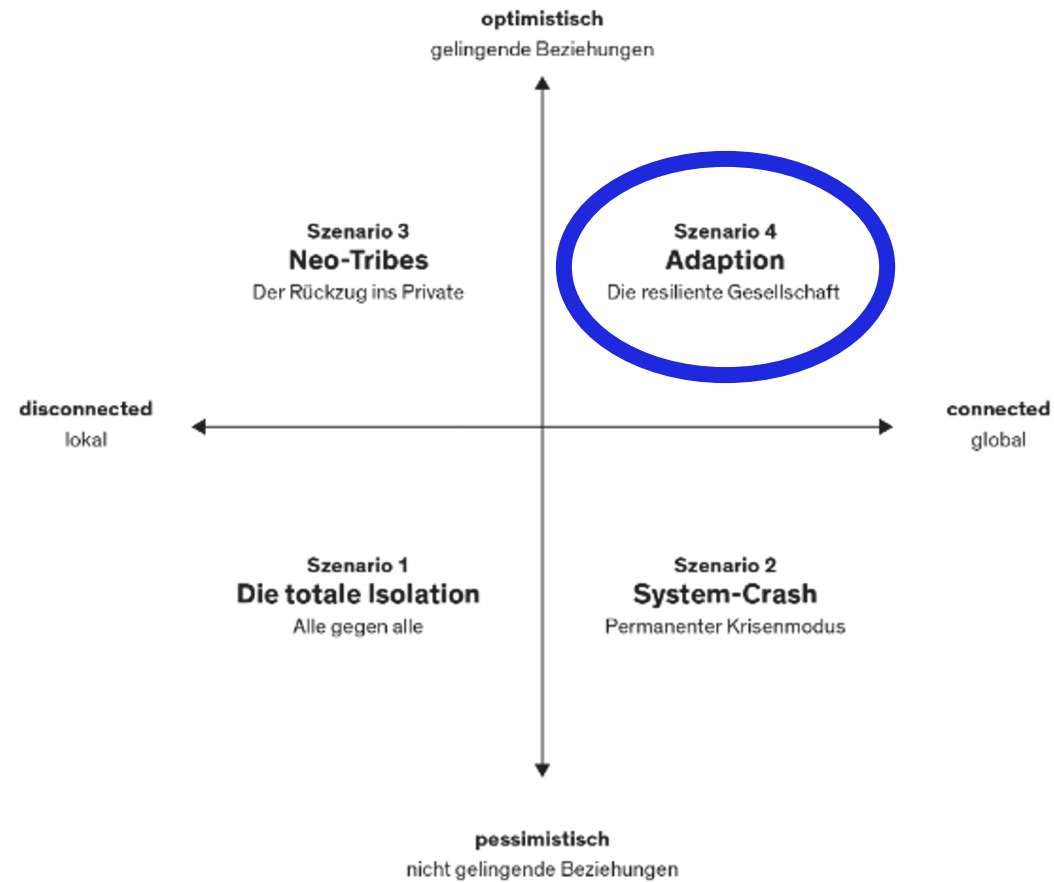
optimistisch
gelingende Beziehungen

Szenario 3
Neo-Tribes
Der Rückzug ins Private

Szenario 4
Adaption
Die resiliente Gesellschaft

disconnected
lokal

connected
global

Szenario 1
Die totale Isolation
Alle gegen alle

Szenario 2
System-Crash
Permanenter Krisenmodus

pessimistisch
nicht gelingende Beziehungen